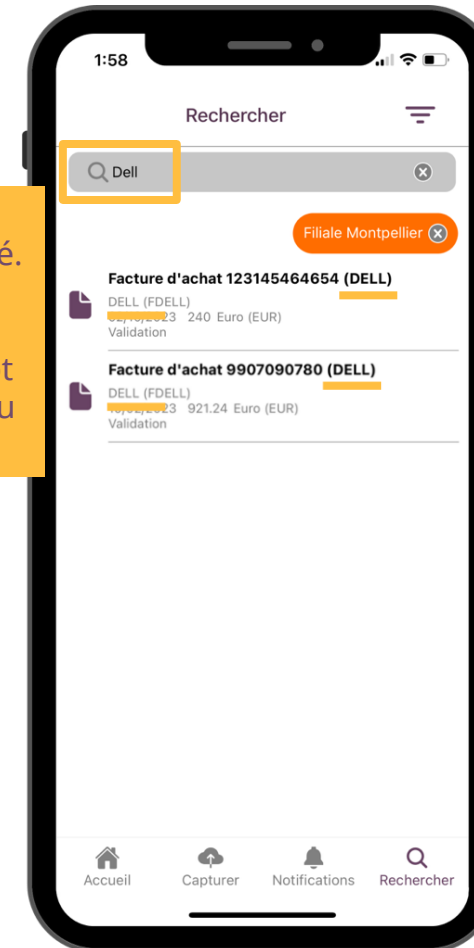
é.

t
u

1:58

Rechercher

Dell

Filiale Montpellier

Facture d'achat 123145464654 (DELL)
DELL (FDELL)
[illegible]23 240 Euro (EUR)
Validation

Facture d'achat 9907090780 (DELL)
DELL (FDELL)
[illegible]23 921.24 Euro (EUR)
Validation

Accueil
Capturer
Notifications
Rechercher